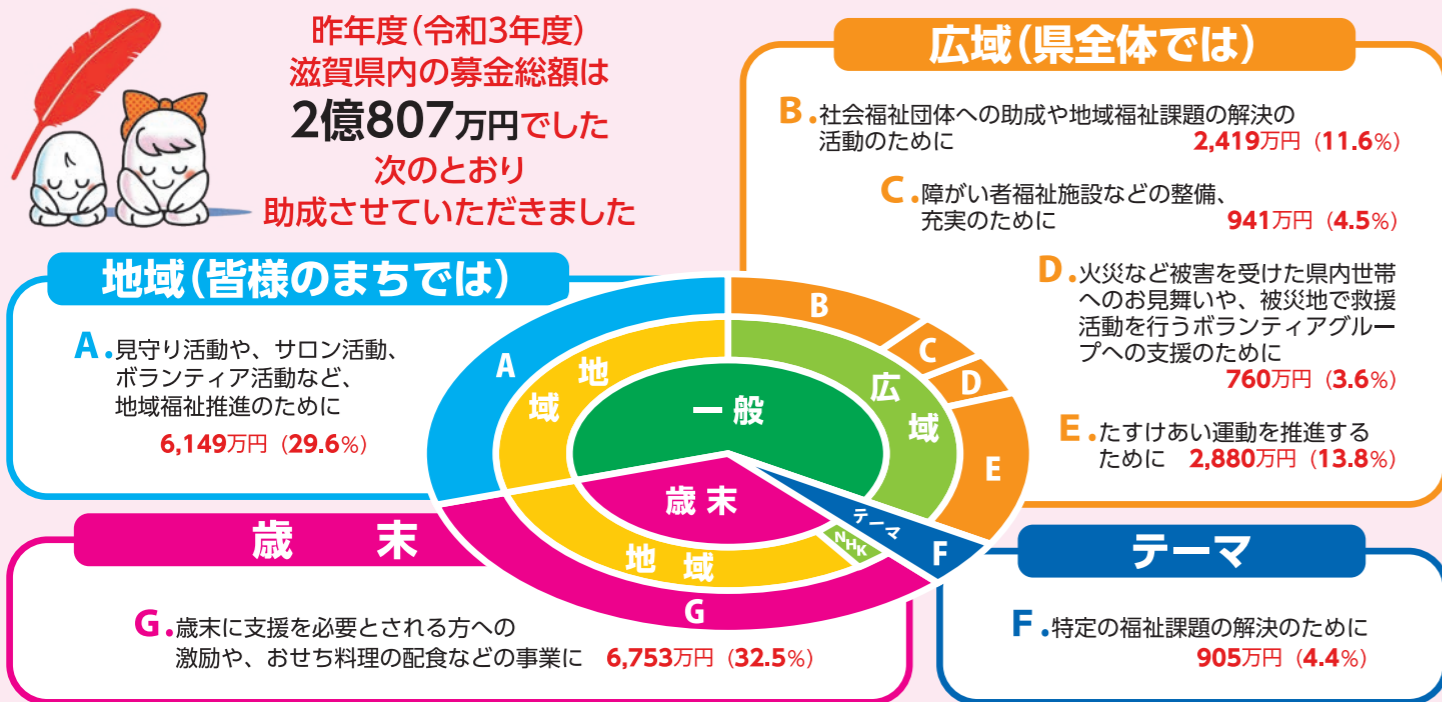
昨年度（令和3年度）
滋賀県内の募金総額は
2億807万円でした
次のとおり
助成させていただきました

広域（県全体では）

B. 社会福祉団体への助成や地域福祉課題の解決の活動のために 2,419万円（11.6%）

C. 障がい者福祉施設などの整備、充実のために 941万円（4.5%）

D. 火災など被害を受けた県内世帯へのお見舞いや、被災地で救援活動を行うボランティアグループへの支援のために 760万円（3.6%）

E. たすけあい運動を推進するために 2,880万円（13.8%）

地域（皆様のまちでは）

A. 見守り活動や、サロン活動、ボランティア活動など、地域福祉推進のために 6,149万円（29.6%）

A
地域
一般
B
C
D
広域
E
歳末
テーマ
NHK
F
地域
G

歳　末

G. 歳末に支援を必要とされる方への激励や、おせち料理の配食などの事業に 6,753万円（32.5%）

テーマ

F. 特定の福祉課題の解決のために 905万円（4.4%）